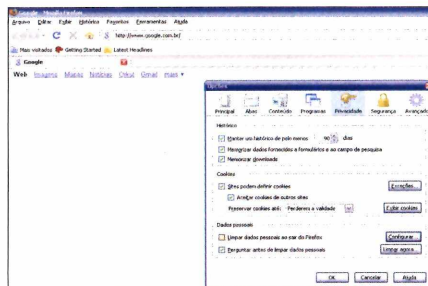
Google - Mozilla Firefox

Arquivo Editar Exibir Histórico Favoritos Ferramentas Ajuda

http://www.google.com.br/

Mais visitados Getting Started Latest Headlines

Google

Web Imagens Mapas Notícias Orkut Gmail mais ▾

Opções

Principal Abas Conteúdo Programas Privacidade Segurança Avançado

Histórico

Manter um histórico de pelo menos 90 dias

Memorizar dados fornecidos a formulários e ao campo de pesquisa

Memorizar downloads

Cookies

Sites podem definir cookies

Aceitar cookies de outros sites

Preservar cookies até: Perderem a validade

Exceções...

Exibir cookies

Dados pessoais

Limpar dados pessoais ao sair do Firefox

Perguntar antes de limpar dados pessoais

Configurar...

Limpar agora...

OK Cancelar Ajuda